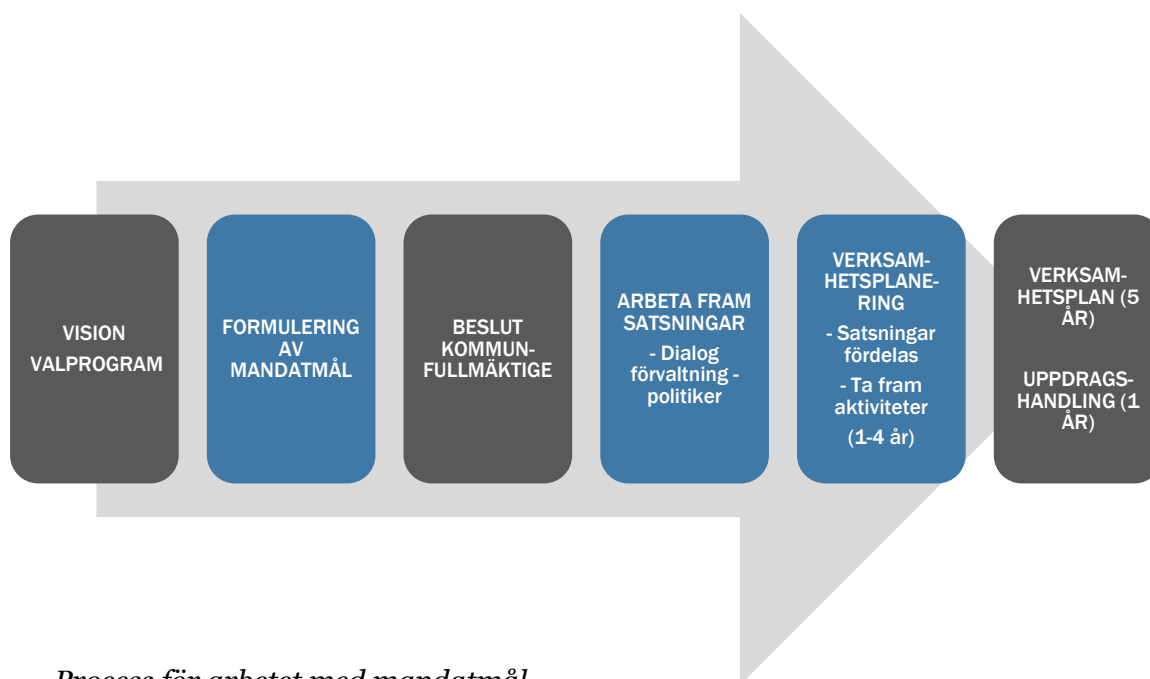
VISION VALPROGRAM

FORMULERING AV MANDATMÅL

BESLUT KOMMUNFULLMÄKTIGE

ARBETA FRAM SATSNINGAR

- Dialog förvaltning - politiker

VERKSAMHETSPLANERING

- Satsningar fördelas

- Ta fram aktiviteter

(1-4 år)

VERKSAMHETSPLAN (5 ÅR)

UPPDRAGSHANDLING (1 ÅR)

Process för arbetet med mandatmål